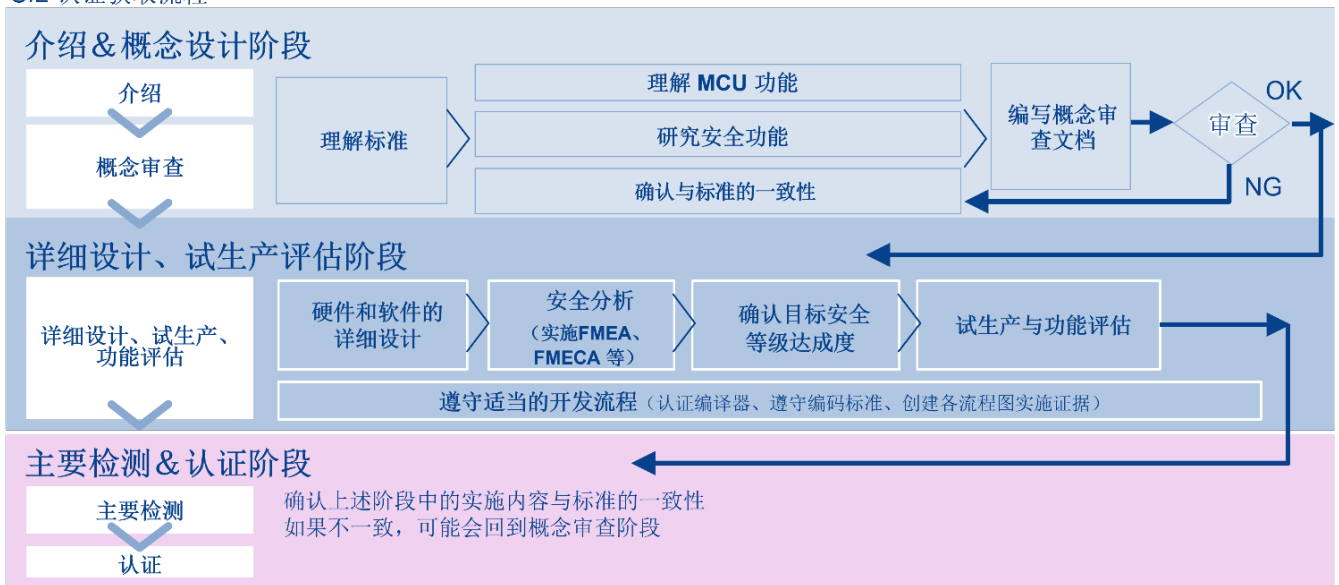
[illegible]

介绍＆概念设计阶段

介绍

概念审查

理解标准

理解 MCU 功能

研究安全功能

确认与标准的一致性

编写概念审查文档

审查

OK

NG

详细设计、试生产评估阶段

详细设计、试生产、功能评估

硬件和软件的详细设计

安全分析（实施FMEA、FMECA 等）

确认目标安全等级达成度

试生产与功能评估

遵守适当的开发流程（认证编译器、遵守编码标准、创建各流程图实施证据）

主要检测＆认证阶段

主要检测

认证

确认上述阶段中的实施内容与标准的一致性
如果不一致，可能会回到概念审查阶段